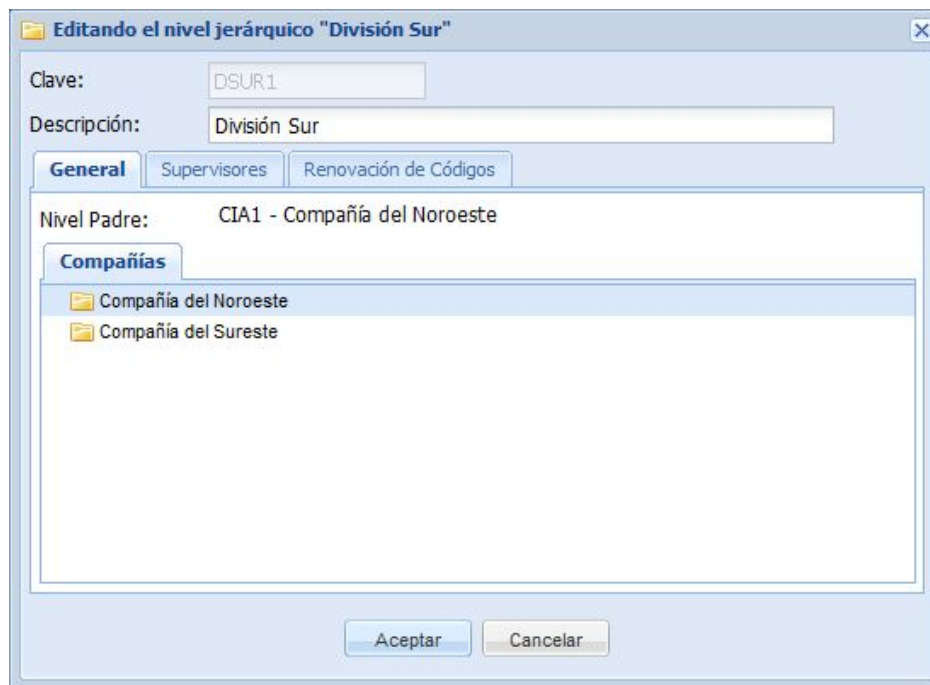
Editando el nivel jerárquico "División Sur"

Clave: DSUR1

Descripción: División Sur

General | Supervisores | Renovación de Códigos

Nivel Padre: CIA1 - Compañía del Noroeste

Compañías

Compañía del Noroeste
Compañía del Sureste

Aceptar | Cancelar